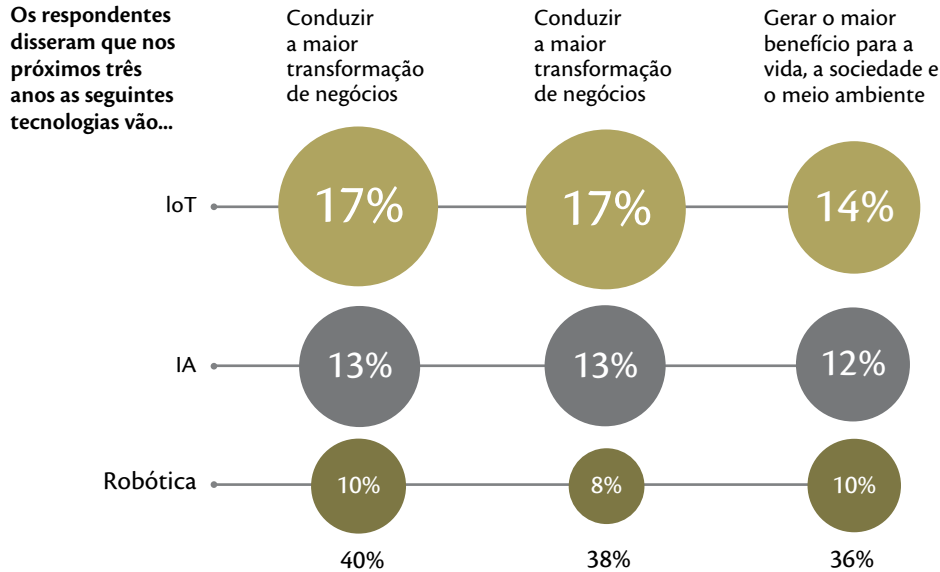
Os respondentes disseram que nos próximos três anos as seguintes tecnologias vão...

| | Conduzir a maior transformação de negócios | Conduzir a maior transformação de negócios | Gerar o maior benefício para a vida, a sociedade e o meio ambiente |
|---|---|---|---|
| IoT | 17% | 17% | 14% |
| IA | 13% | 13% | 12% |
| Robótica | 10% | 8% | 10% |
| | 40% | 38% | 36% |